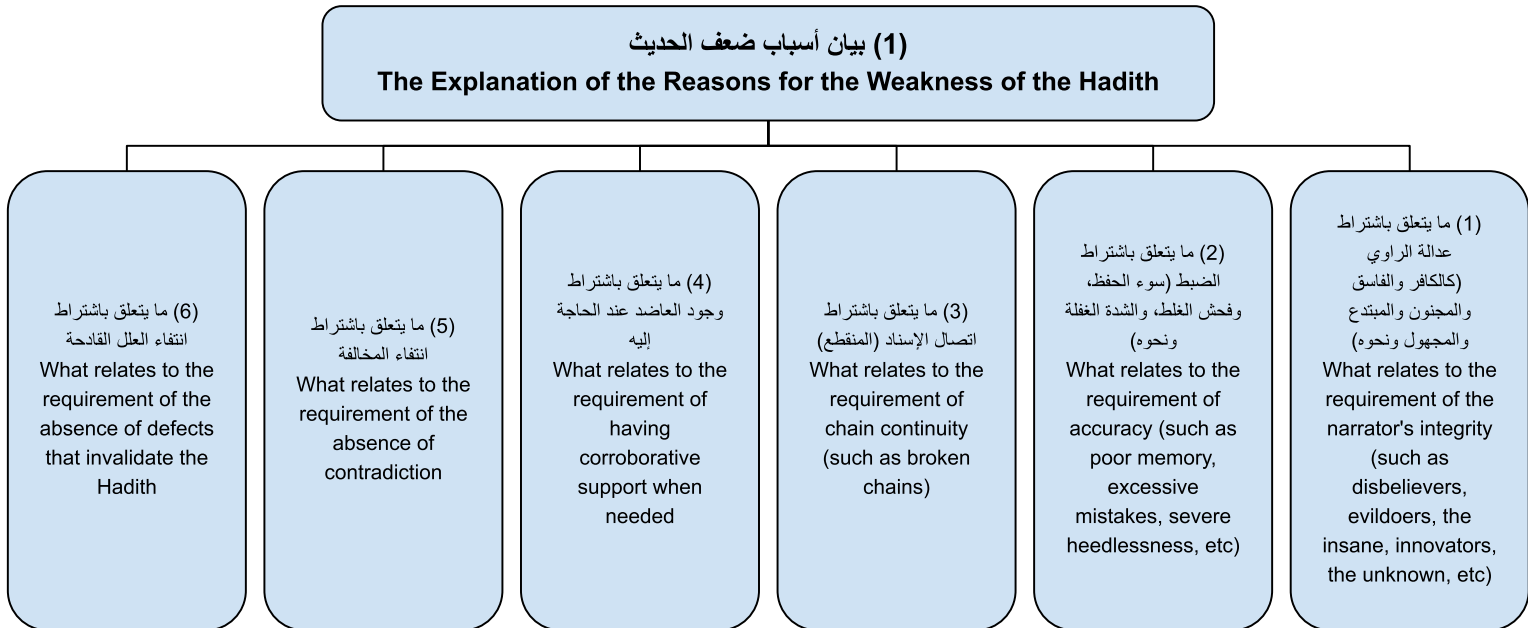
(1) بيان أسباب ضعف الحديث
The Explanation of the Reasons for the Weakness of the Hadith

(1) ما يتعلق باشتراط عدالة الراوي (كالكافر والفاسق والمجنون والمبتدع والمجهول ونحوه)
What relates to the requirement of the narrator's integrity (such as disbelievers, evildoers, the insane, innovators, the unknown, etc)

(2) ما يتعلق باشتراط الضبط (سوء الحفظ، وفحش الغلط، والشدة الغفلة ونحوه)
What relates to the requirement of accuracy (such as poor memory, excessive mistakes, severe heedlessness, etc)

(3) ما يتعلق باشتراط اتصال الإسناد (المنقطع)
What relates to the requirement of chain continuity (such as broken chains)

(4) ما يتعلق باشتراط وجود العاضد عند الحاجة إليه
What relates to the requirement of having corroborative support when needed

(5) ما يتعلق باشتراط انتفاء المخالفة
What relates to the requirement of the absence of contradiction

(6) ما يتعلق باشتراط انتفاء العلل القادحة
What relates to the requirement of the absence of defects that invalidate the Hadith